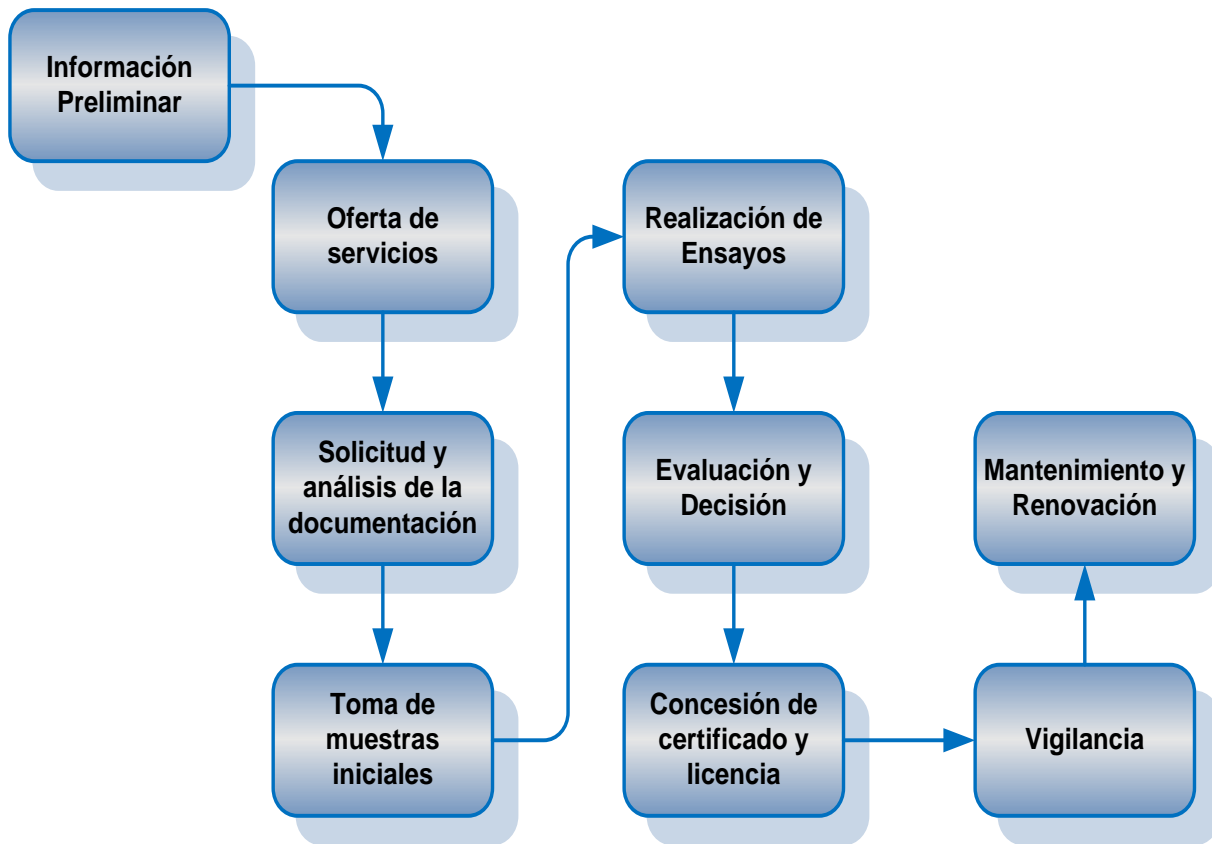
Información Preliminar

Oferta de servicios

Solicitud y análisis de la documentación

Toma de muestras iniciales

Realización de Ensayos

Evaluación y Decisión

Concesión de certificado y licencia

Vigilancia

Mantenimiento y Renovación